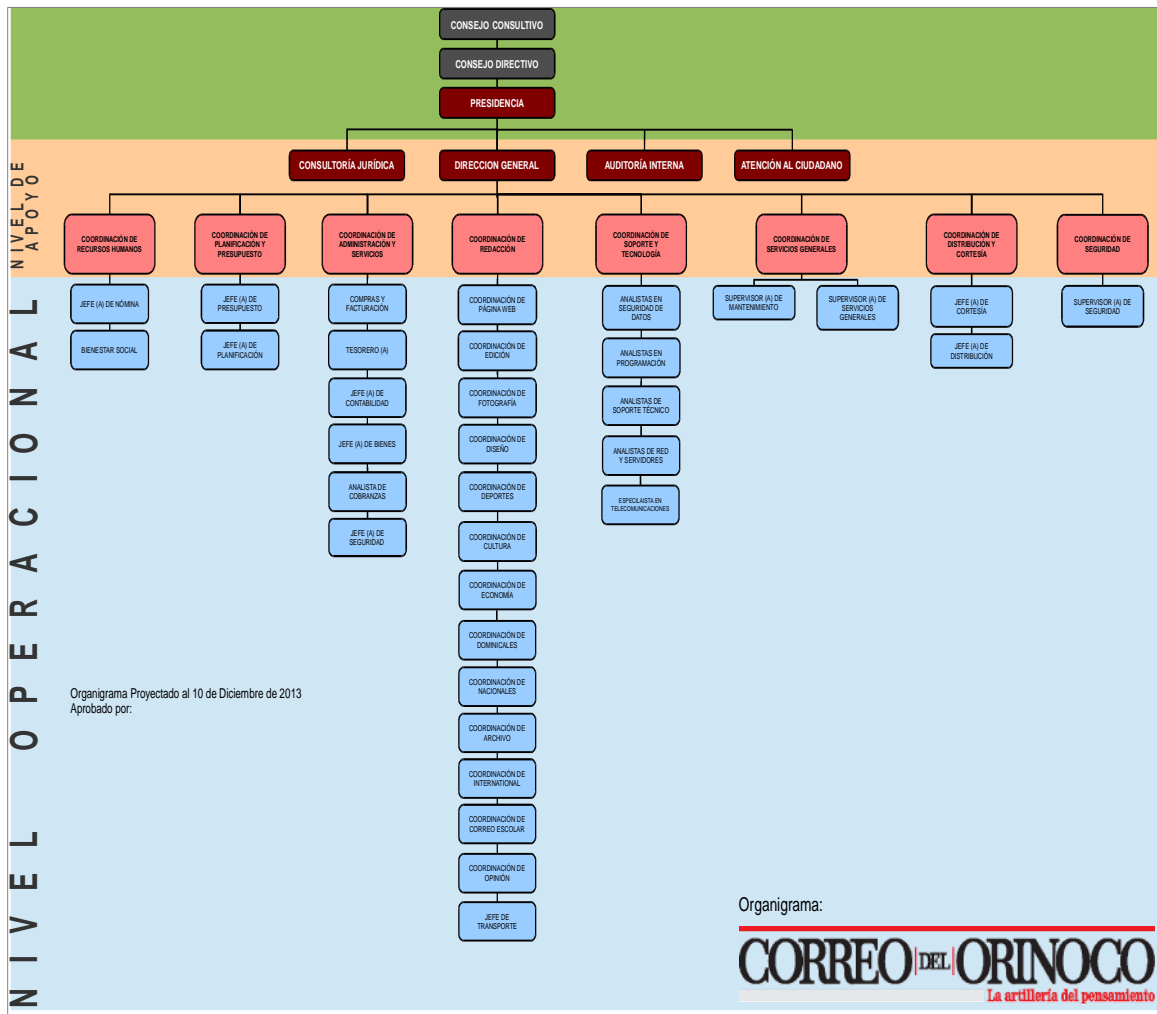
CONSEJO CONSULTIVO

CONSEJO DIRECTIVO

PRESIDENCIA

NIVEL DE APOYO

CONSULTORÍA JURÍDICA

DIRECCION GENERAL

AUDITORÍA INTERNA

ATENCIÓN AL CIUDADANO

COORDINACIÓN DE RECURSOS HUMANOS

COORDINACIÓN DE PLANIFICACIÓN Y PRESUPUESTO

COORDINACIÓN DE ADMINISTRACIÓN Y SERVICIOS

COORDINACIÓN DE REDACCIÓN

COORDINACIÓN DE SOPORTE Y TECNOLOGÍA

COORDINACIÓN DE SERVICIOS GENERALES

COORDINACIÓN DE DISTRIBUCIÓN Y CORTESÍA

COORDINACIÓN DE SEGURIDAD

NIVEL OPERACIONAL

JEFE (A) DE NÓMINA

BIENESTAR SOCIAL

JEFE (A) DE PRESUPUESTO

JEFE (A) DE PLANIFICACIÓN

COMPRAS Y FACTURACIÓN

TESORERO (A)

JEFE (A) DE CONTABILIDAD

JEFE (A) DE BIENES

ANALISTA DE COBRANZAS

JEFE (A) DE SEGURIDAD

COORDINACIÓN DE PÁGINA WEB

COORDINACIÓN DE EDICIÓN

COORDINACIÓN DE FOTOGRAFÍA

COORDINACIÓN DE DISEÑO

COORDINACIÓN DE DEPORTES

COORDINACIÓN DE CULTURA

COORDINACIÓN DE ECONOMÍA

COORDINACIÓN DE DOMINICALES

COORDINACIÓN DE NACIONALES

COORDINACIÓN DE ARCHIVO

COORDINACIÓN DE INTERNATIONAL

COORDINACIÓN DE CORREO ESCOLAR

COORDINACIÓN DE OPINIÓN

JEFE DE TRANSPORTE

ANALISTAS EN SEGURIDAD DE DATOS

ANALISTAS EN PROGRAMACIÓN

ANALISTAS DE SOPORTE TÉCNICO

ANALISTAS DE RED Y SERVIDORES

ESPECIALISTA EN TELECOMUNICACIONES

SUPERVISOR (A) DE MANTENIMIENTO

SUPERVISOR (A) DE SERVICIOS GENERALES

JEFE (A) DE CORTESÍA

JEFE (A) DE DISTRIBUCIÓN

SUPERVISOR (A) DE SEGURIDAD

Organigrama Proyectado al 10 de Diciembre de 2013
Aprobado por:

Organigrama:

CORREO DEL ORINOCO
La artillería del pensamiento